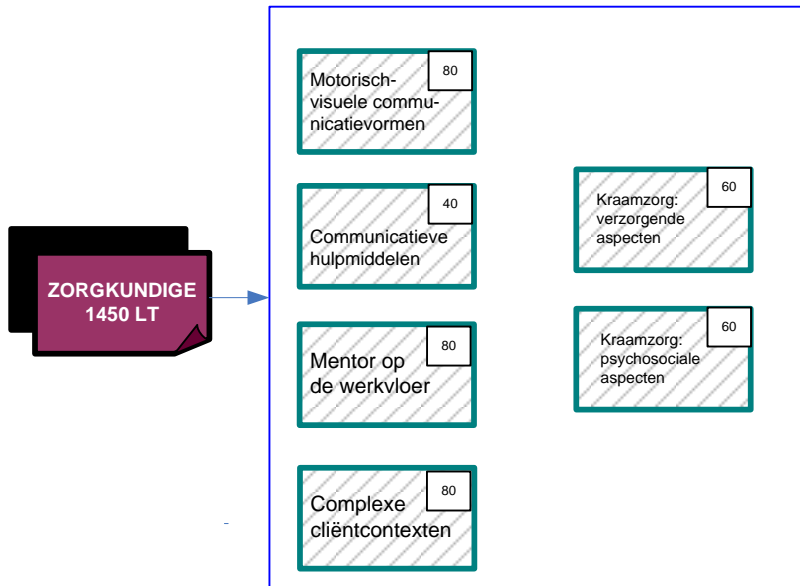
ZORGKUNDIGE
1450 LT

Motorisch-visuele communicatievormen
80

Communicatieve hulpmiddelen
40

Mentor op de werkvloer
80

Complexe cliëntcontexten
80

Kraamzorg: verzorgende aspecten
60

Kraamzorg: psychosociale aspecten
60